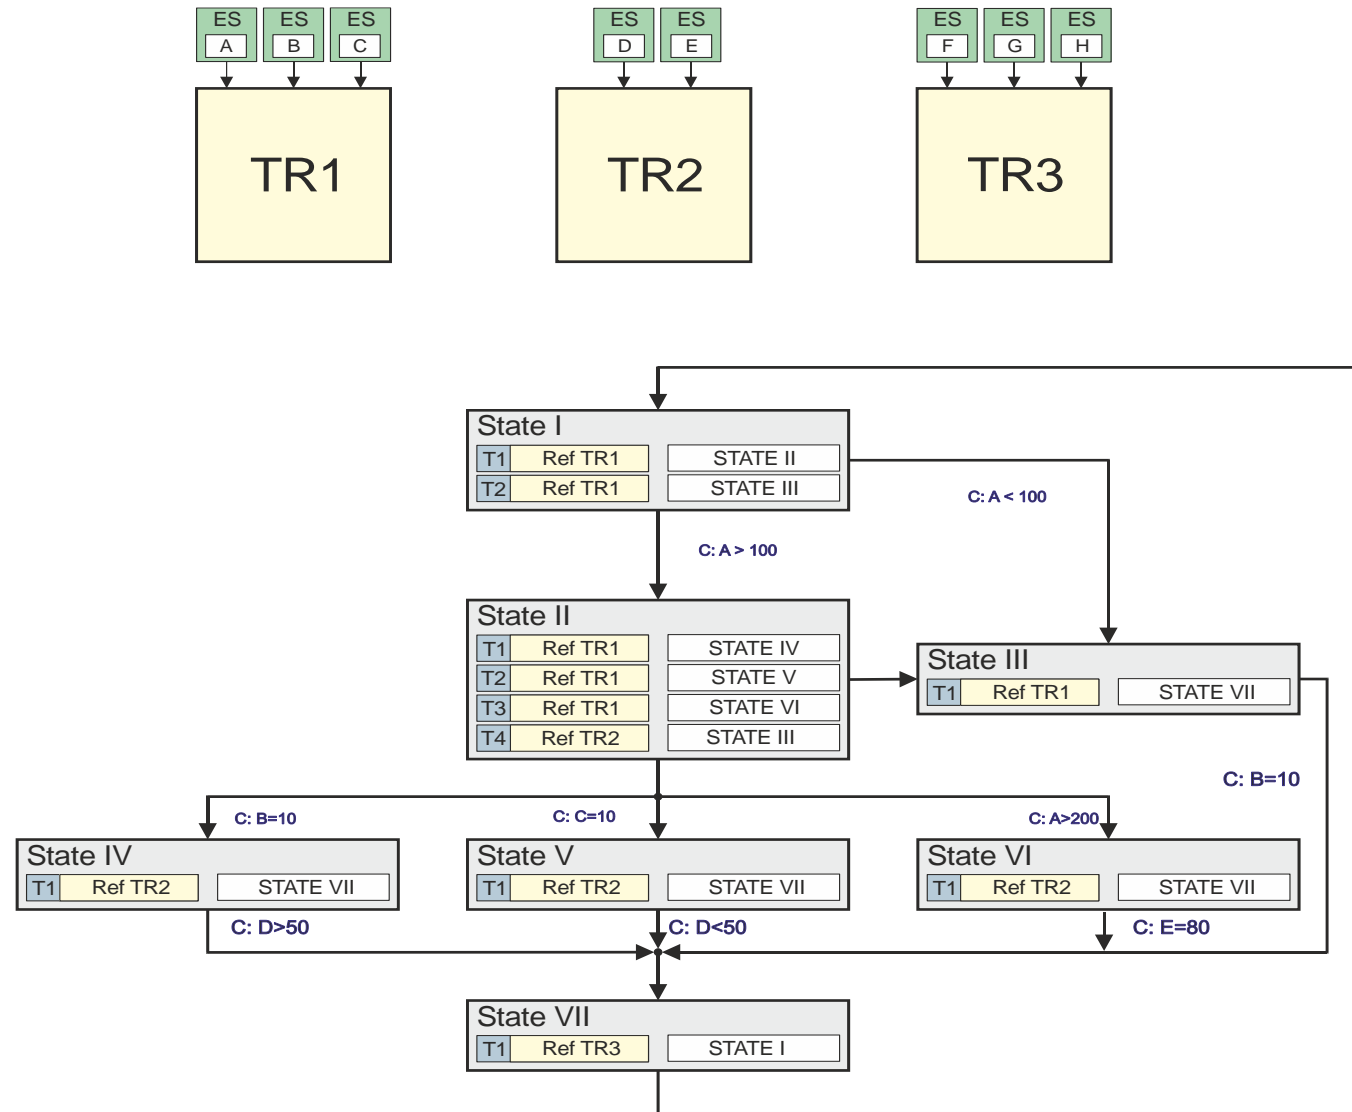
ES A
ES B
ES C
TR1

ES D
ES E
TR2

ES F
ES G
ES H
TR3

State I
T1 Ref TR1 STATE II
T2 Ref TR1 STATE III

C: A < 100

C: A > 100

State II
T1 Ref TR1 STATE IV
T2 Ref TR1 STATE V
T3 Ref TR1 STATE VI
T4 Ref TR2 STATE III

State III
T1 Ref TR1 STATE VII

C: B=10

C: B=10
C: C=10
C: A>200

State IV
T1 Ref TR2 STATE VII

State V
T1 Ref TR2 STATE VII

State VI
T1 Ref TR2 STATE VII

C: D>50
C: D<50
C: E=80

State VII
T1 Ref TR3 STATE I